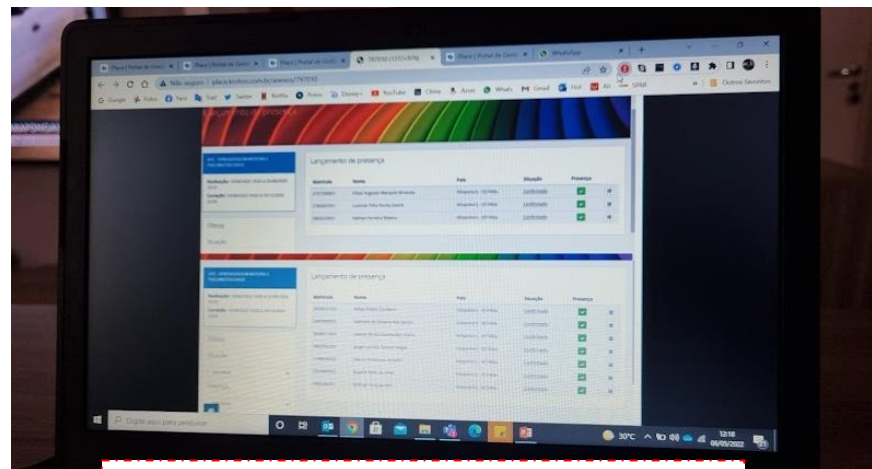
Lançamento de presença

| Matrícula | Nome | Pais | Situação | Presença |
|---|---|---|---|---|
| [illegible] | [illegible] | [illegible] | Confirmado | |
| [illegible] | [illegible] | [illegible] | Confirmado | |
| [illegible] | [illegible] | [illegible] | Confirmado | |

Filtros

Lançamento de presença

| Matrícula | Nome | Pais | Situação | Presença |
|---|---|---|---|---|
| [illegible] | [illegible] | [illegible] | Confirmado | |
| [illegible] | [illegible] | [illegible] | Confirmado | |
| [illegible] | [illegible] | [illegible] | Confirmado | |
| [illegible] | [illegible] | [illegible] | Confirmado | |
| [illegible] | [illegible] | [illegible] | Confirmado | |
| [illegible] | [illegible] | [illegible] | Confirmado | |
| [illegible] | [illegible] | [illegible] | Confirmado | |

Outros favoritos

WhatsApp

Digite aqui para pesquisar

30°C

12:18
05/05/2022